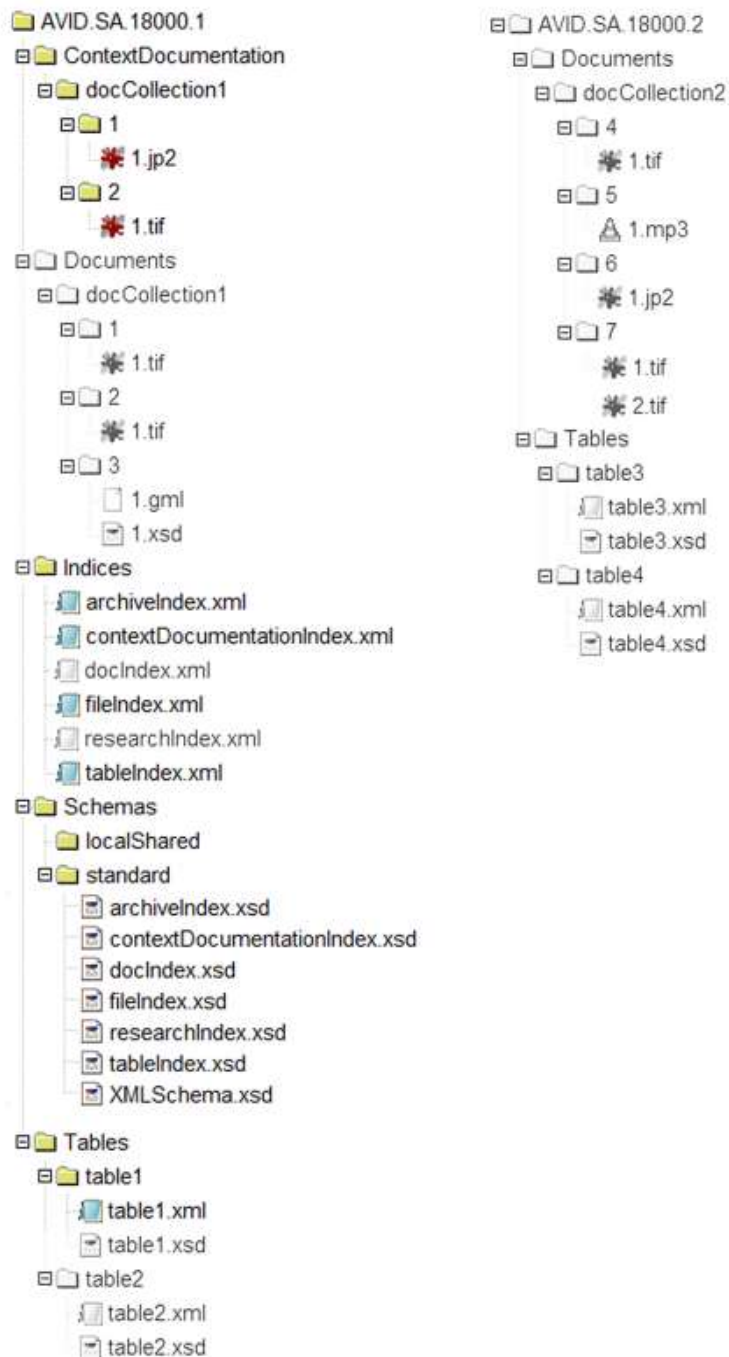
AVID.SA.18000.1
ContextDocumentation
docCollection1
1
1.jp2
2
1.tif
Documents
docCollection1
1
1.tif
2
1.tif
3
1.gml
1.xsd
Indices
archiveIndex.xml
contextDocumentationIndex.xml
docIndex.xml
fileIndex.xml
researchIndex.xml
tableIndex.xml
Schemas
localShared
standard
archiveIndex.xsd
contextDocumentationIndex.xsd
docIndex.xsd
fileIndex.xsd
researchIndex.xsd
tableIndex.xsd
XMLSchema.xsd
Tables
table1
table1.xml
table1.xsd
table2
table2.xml
table2.xsd

AVID.SA.18000.2
Documents
docCollection2
4
1.tif
5
1.mp3
6
1.jp2
7
1.tif
2.tif
Tables
table3
table3.xml
table3.xsd
table4
table4.xml
table4.xsd